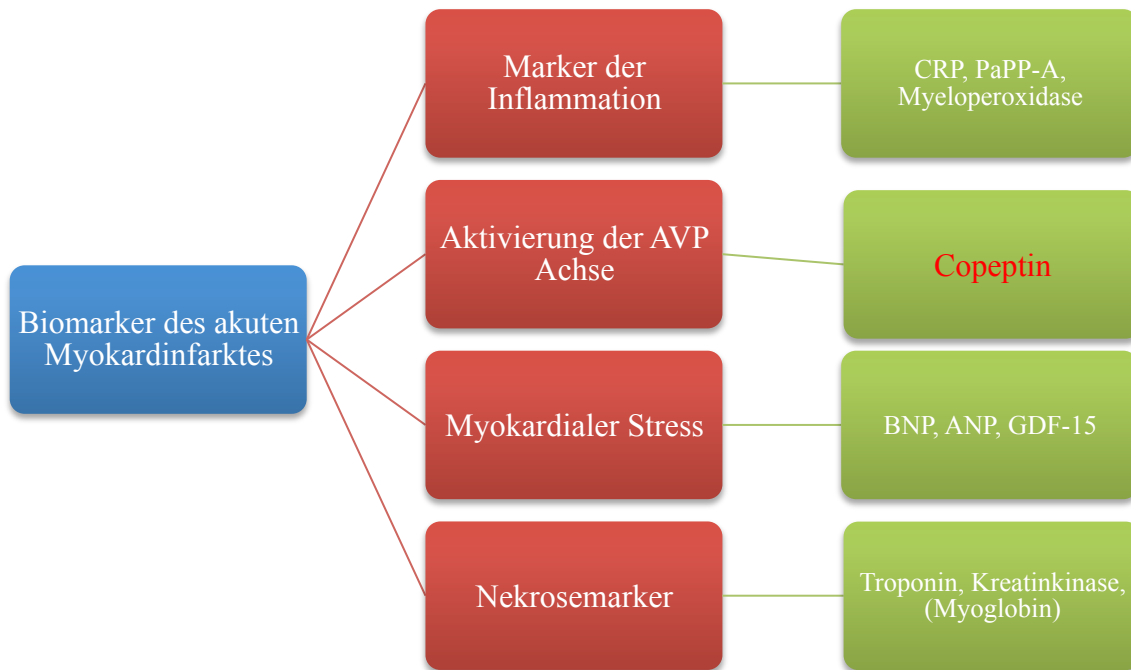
Biomarker des akuten Myokardinfarktes

Marker der Inflammation

CRP, PaPP-A, Myeloperoxidase

Aktivierung der AVP Achse

Copeptin

Myokardialer Stress

BNP, ANP, GDF-15

Nekrosemarker

Troponin, Kreatinkinase, (Myoglobin)